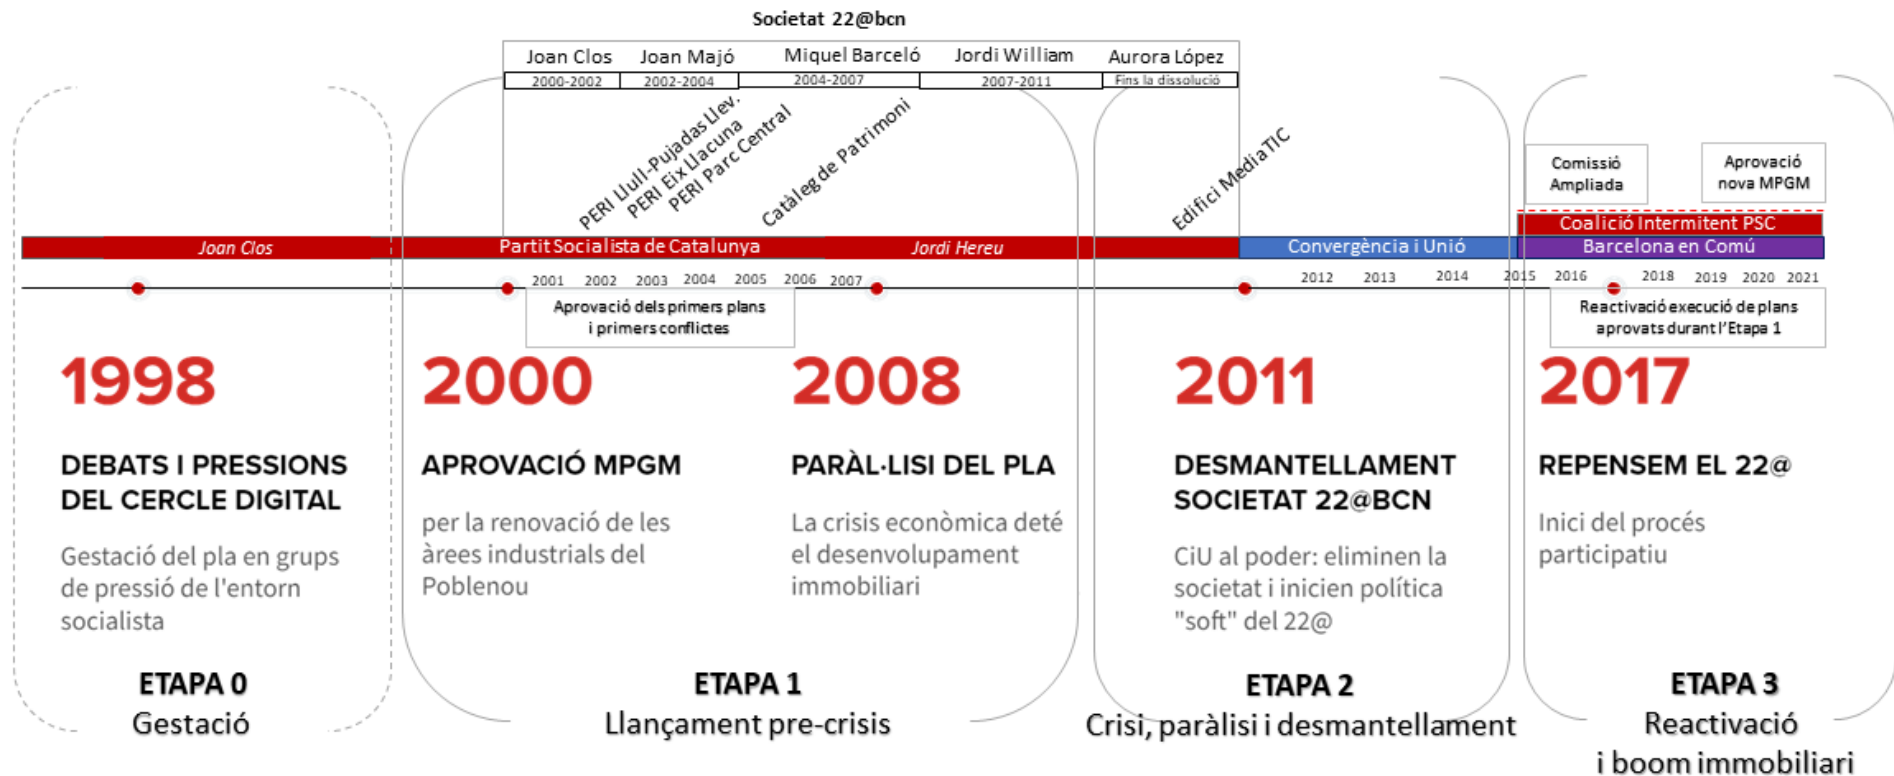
Societat 22@bcn

| Joan Clos | Joan Majó | Miquel Barceló | Jordi William | Aurora López |
|---|---|---|---|---|
| 2000-2002 | 2002-2004 | 2004-2007 | 2007-2011 | Fins la dissolució |

PERI Llull-Pujadas Llev.
PERI Eix Llacuna
PERI Parc Central
Catàleg de Patrimoni
Edifici MediaTIC

Comissió Ampliada
Aprovació nova MPGM

Coalició Intermitent PSC

Joan Clos
Partit Socialista de Catalunya
Jordi Hereu
Convergència i Unió
Barcelona en Comú

2001 2002 2003 2004 2005 2006 2007
2012 2013 2014 2015 2016 2018 2019 2020 2021

Aprovació dels primers plans i primers conflictes

Reactivació execució de plans aprovats durant l'Etapa 1

1998

DEBATS I PRESSIONS DEL CERCLE DIGITAL

Gestació del pla en grups de pressió de l'entorn socialista

ETAPA 0
Gestació

2000

APROVACIÓ MPGM

per la renovació de les àrees industrials del Poblenou

2008

PARÀL·LISI DEL PLA

La crisis econòmica deté el desenvolupament immobiliari

ETAPA 1
Llançament pre-crisis

2011

DESMANTELLAMENT SOCIETAT 22@BCN

CiU al poder: eliminen la societat i inicien política "soft" del 22@

ETAPA 2
Crisi, paràlisi i desmantellament

2017

REPENSEM EL 22@

Inici del procés participatiu

ETAPA 3
Reactivació i boom immobiliari